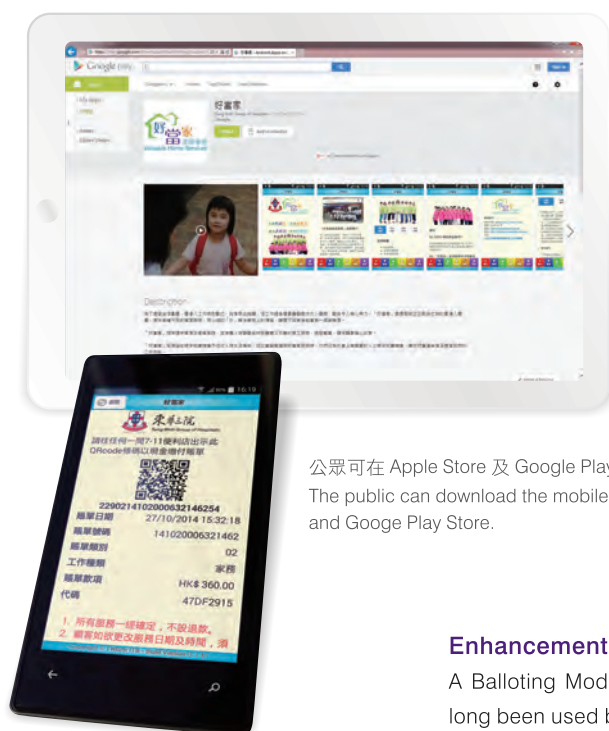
Google play

好當家

Description

好當家

東華三院

請往任何一間7-11便利店出示此QRcode條碼以現金繳付賬單

2290214102000632146254

賬單日期 27/10/2014 15:32:18

賬單號碼 141020006321462

賬單類別 02

工作種類 家務

賬單款項 HK$ 360.00

代碼 47DF2915

1. 所有服務一經確定，不設退款。

2. 顧客如欲更改服務日期及時間，須

公眾可在 Apple Store 及 Google Play

The public can download the mobile and Googe Play Store.

Enhancement

A Balloting Mod

long been used b